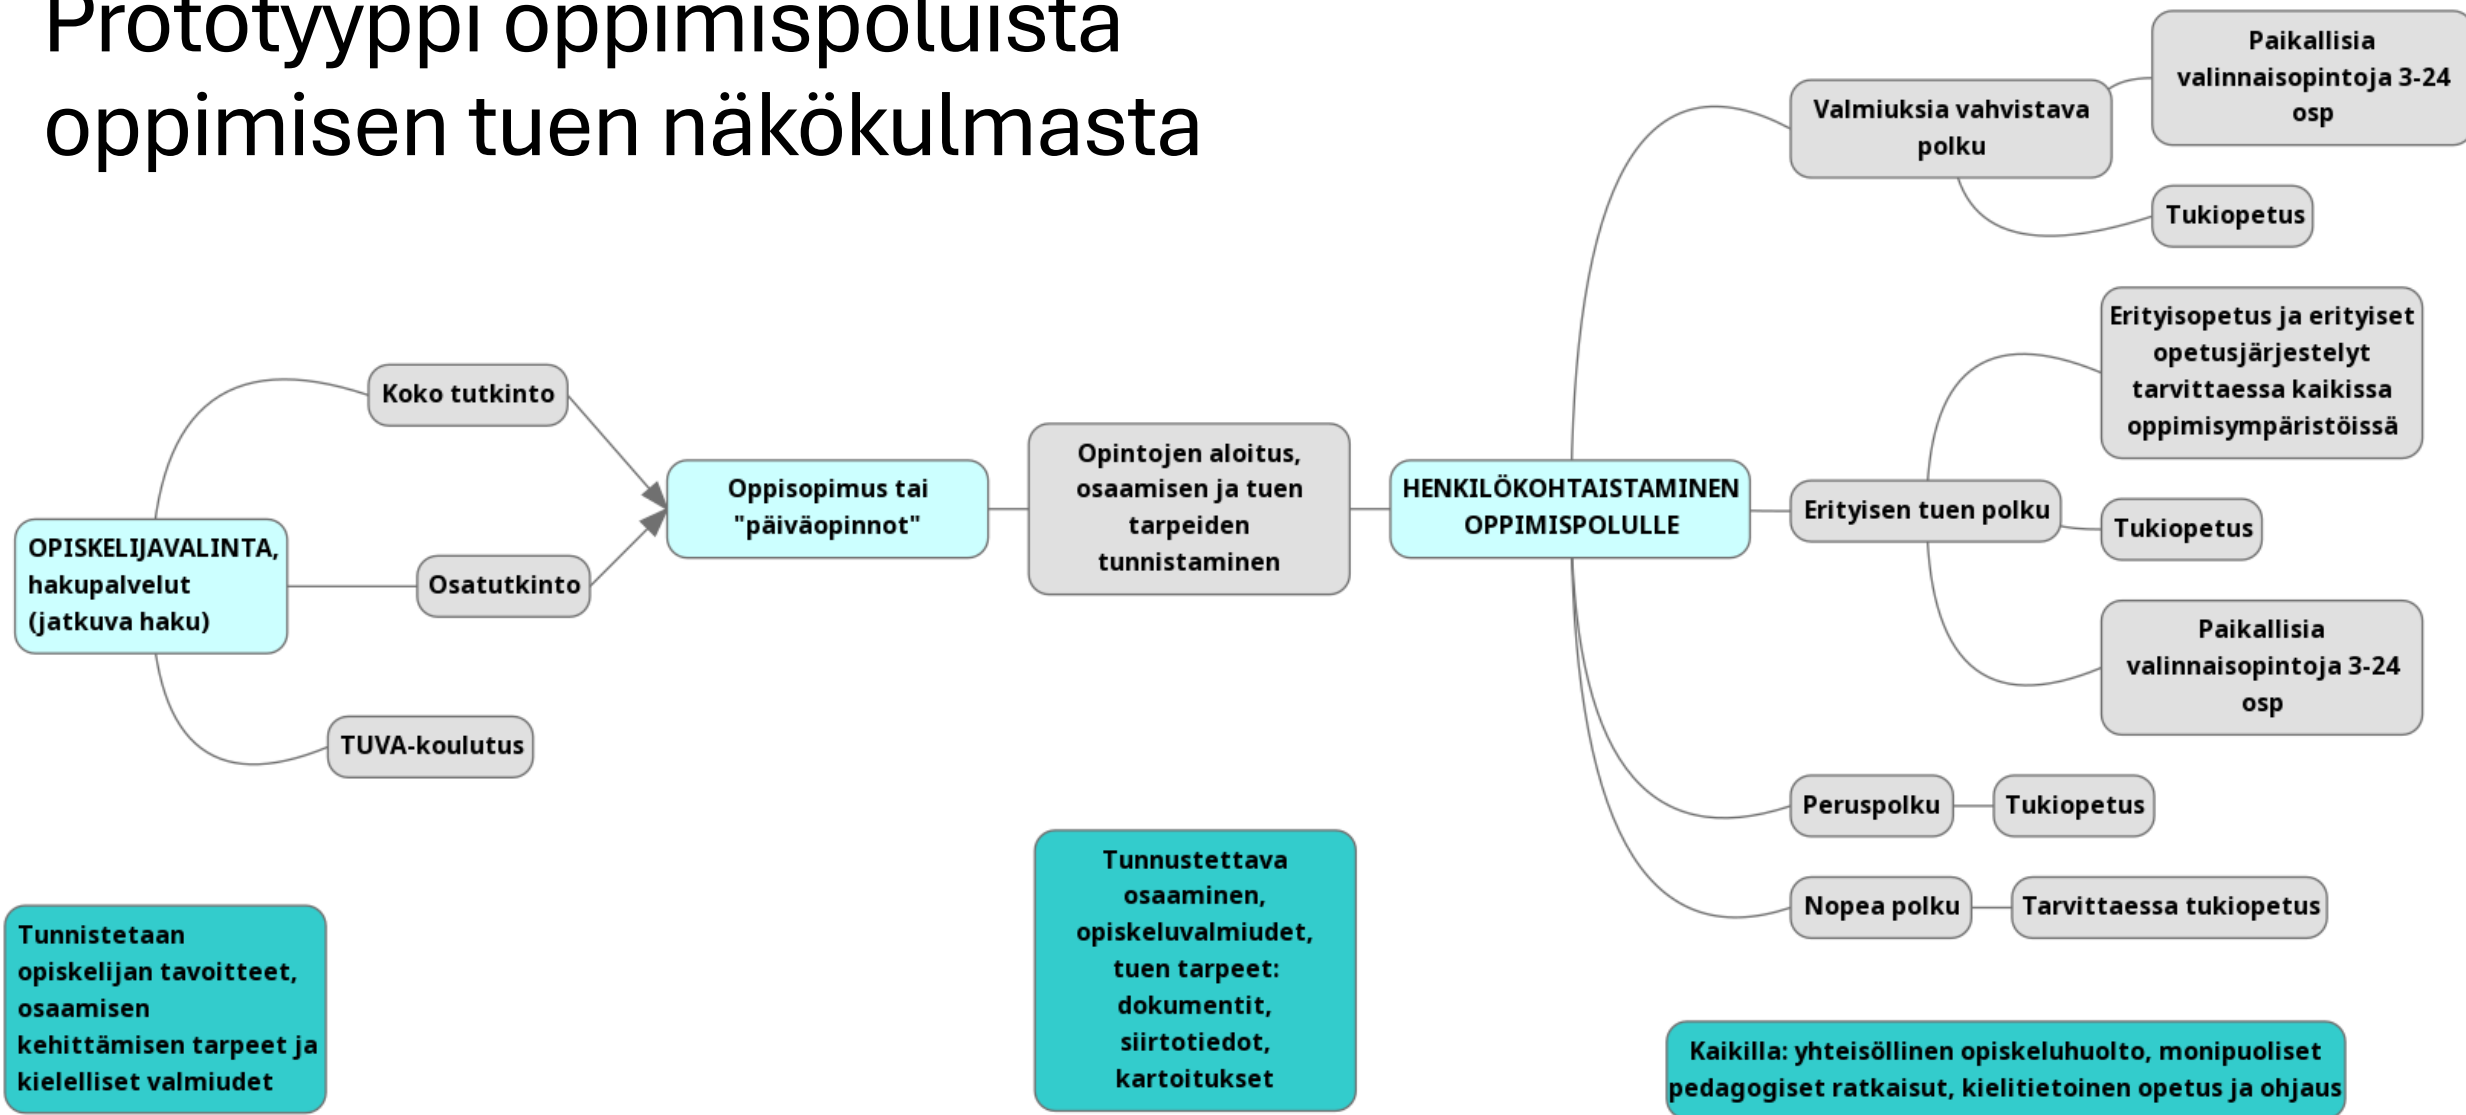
Prototyyppi oppimispoluista oppimisen tuen näkökulmasta

Valmiuksia vahvistava polku

Paikallisia valinnaisopintoja 3-24 osp

Tukiopetus

Erityisopetus ja erityiset opetusjärjestelyt tarvittaessa kaikissa oppimisympäristöissä

Koko tutkinto

Opintojen aloitus, osaamisen ja tuen tarpeiden tunnistaminen

Oppisopimus tai "päiväopinnot"

HENKILÖKOHTAISTAMINEN OPPIMISPOLULLE

Erityisen tuen polku

Tukiopetus

OPISKELIJAVALINTA, hakupalvelut (jatkuva haku)

Osatutkinto

Paikallisia valinnaisopintoja 3-24 osp

TUVA-koulutus

Peruspolku

Tukiopetus

Tunnustettava osaaminen, opiskeluvalmiudet, tuen tarpeet: dokumentit, siirtotiedot, kartoitukset

Nopea polku

Tarvittaessa tukiopetus

Tunnistetaan opiskelijan tavoitteet, osaamisen kehittämisen tarpeet ja kielelliset valmiudet

Kaikilla: yhteisöllinen opiskeluhuolto, monipuoliset pedagogiset ratkaisut, kielitietoinen opetus ja ohjaus